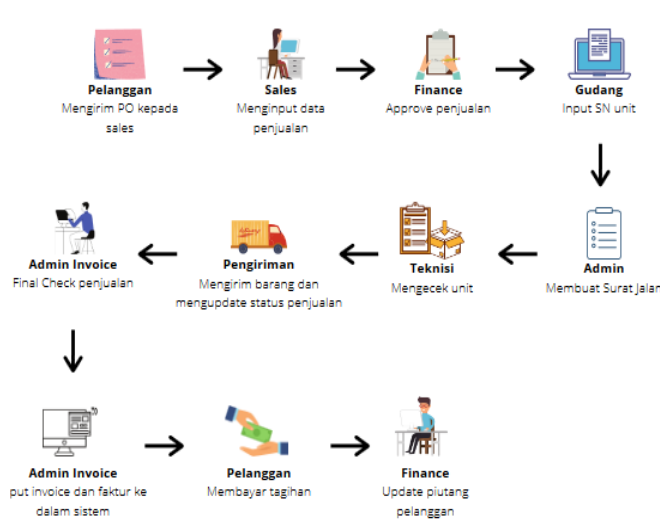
Pelanggan
Mengirim PO kepada sales

Sales
Menginput data penjualan

Finance
Approve penjualan

Gudang
Input SN unit

Admin Invoice
Final Check penjualan

Pengiriman
Mengirim barang dan mengupdate status penjualan

Teknisi
Mengecek unit

Admin
Membuat Surat Jalan

Admin Invoice
put invoice dan faktur ke dalam sistem

Pelanggan
Membayar tagihan

Finance
Update piutang pelanggan